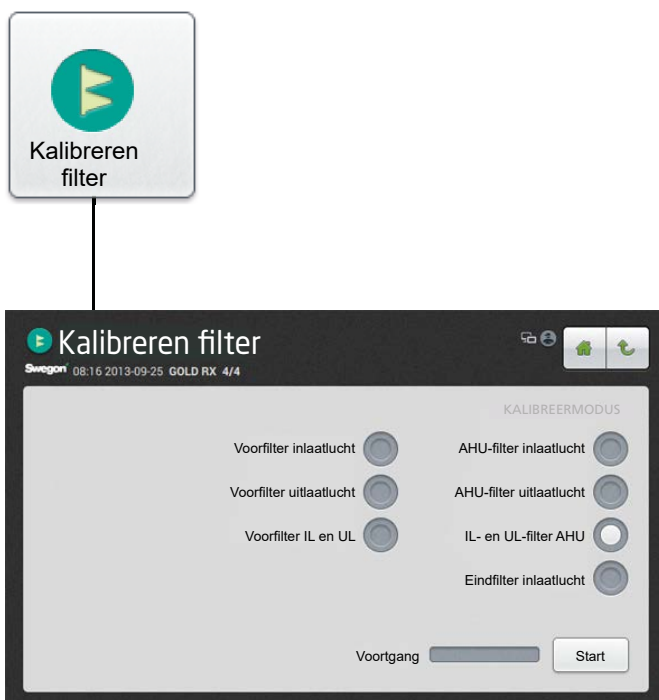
Kalibreren filter

Kalibreren filter
Swegon 08:16 2013-09-25 GOLD RX 4/4

KALIBREERMODUS

Voorfilter inlaatlucht
Voorfilter uitlaatlucht
Voorfilter IL en UL

AHU-filter inlaatlucht
AHU-filter uitlaatlucht
IL- en UL-filter AHU
Eindfilter inlaatlucht

Voortgang
Start